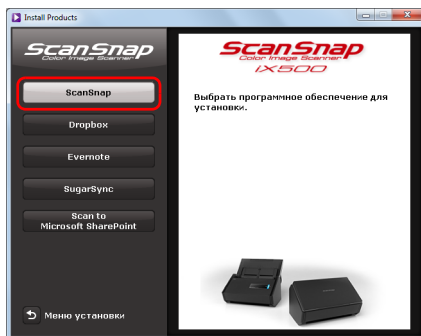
Install Products

ScanSnap
Color Image Scanner

ScanSnap

Dropbox

Evernote

SugarSync

Scan to Microsoft SharePoint

Меню установки

ScanSnap
Color Image Scanner
iX500

Выбрать программное обеспечение для установки.